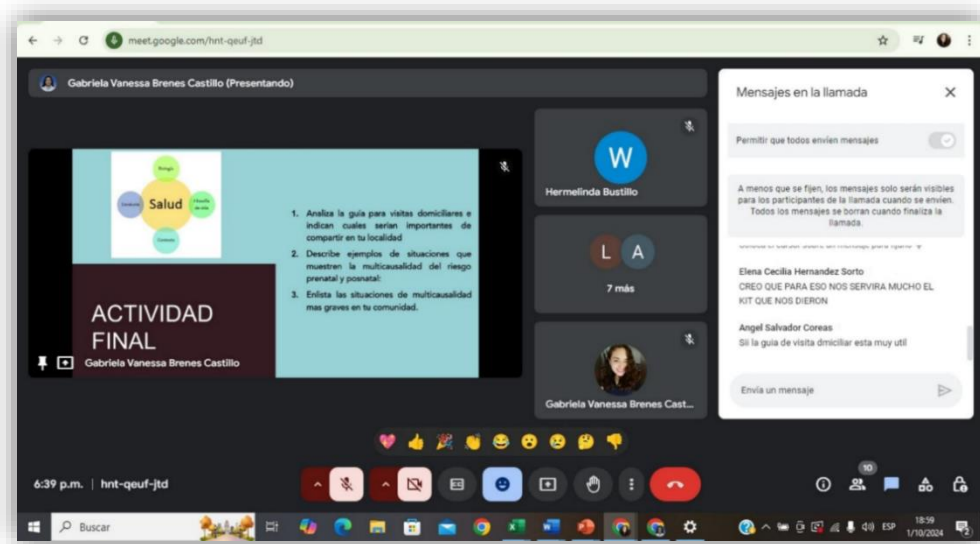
meet.google.com/hnt-qeuf-jtd

Gabriela Vanessa Brenes Castillo (Presentando)

Salud

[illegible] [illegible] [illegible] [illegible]

ACTIVIDAD FINAL

1. Analiza la guía para visitas domiciliares e indican cuales serian importantes de compartir en tu localidad
2. Describe ejemplos de situaciones que muestren la multicausalidad del riesgo prenatal y posnatal:
3. Enlista las situaciones de multicausalidad mas graves en tu comunidad.

Gabriela Vanessa Brenes Castillo

W
Hermelinda Bustillo

L A
7 más

Gabriela Vanessa Brenes Cast...

Mensajes en la llamada

Permitir que todos envíen mensajes

A menos que se fijen, los mensajes solo serán visibles para los participantes de la llamada cuando se envíen. Todos los mensajes se borran cuando finaliza la llamada.

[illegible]

Elena Cecilia Hernandez Sorto
CREO QUE PARA ESO NOS SERVIRA MUCHO EL KIT QUE NOS DIERON

Angel Salvador Coreas
Sii la guia de visita dmiciliar esta muy util

Envía un mensaje

6:39 p.m. | hnt-qeuf-jtd

10

Buscar

ESP 18:59 1/10/2024